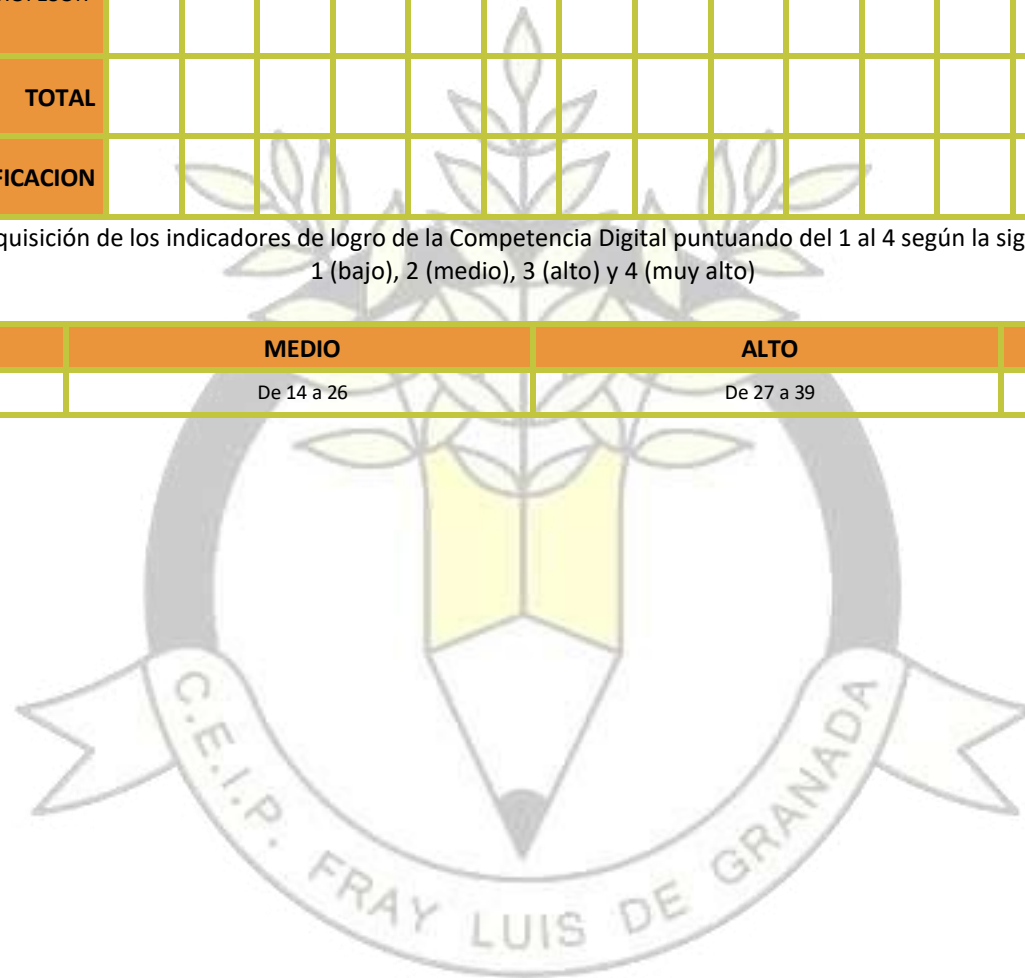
| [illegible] | | | | | | | | | | | | |
|---|---|---|---|---|---|---|---|---|---|---|---|---|
| TOTAL | | | | | | | | | | | | |
| FICACION | | | | | | | | | | | | |

quisición de los indicadores de logro de la Competencia Digital puntuando del 1 al 4 según la sig
1 (bajo), 2 (medio), 3 (alto) y 4 (muy alto)

| | MEDIO | ALTO | |
|---|---|---|---|
| | De 14 a 26 | De 27 a 39 | |

C.E.I.P. FRAY LUIS DE GRANADA